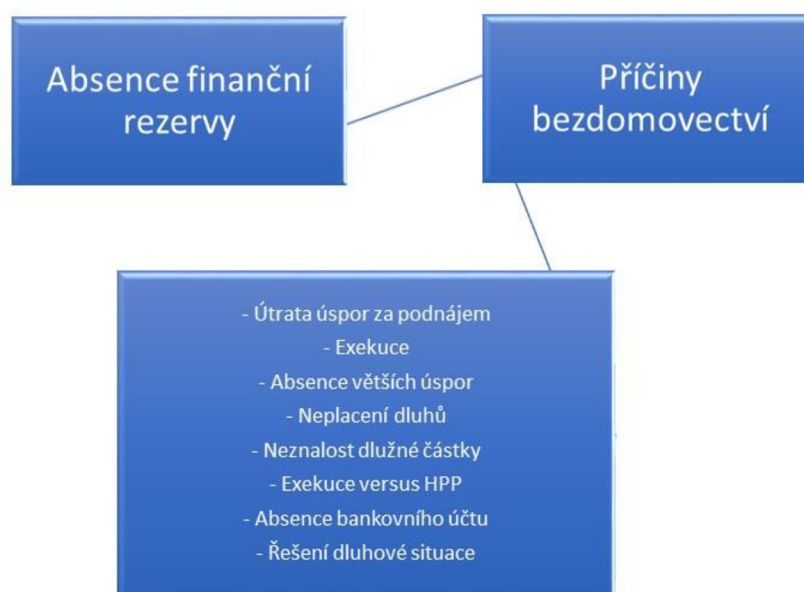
Absence finanční rezervy

Příčiny bezdomovectví

- Útrata úspor za podnájem
- Exekuce
- Absence větších úspor
- Neplacení dluhů
- Neznalost dlužné částky
- Exekuce versus HPP
- Absence bankovního účtu
- Řešení dluhové situace